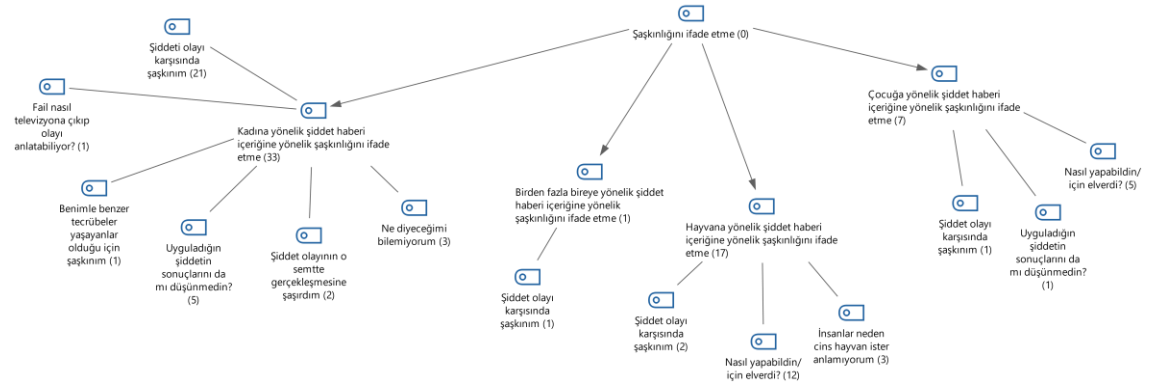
Şaşkınlığını ifade etme (0)

Şiddeti olayı karşısında şaşkınım (21)

Fail nasıl televizyona çıkıp olayı anlatabiliyor? (1)

Kadına yönelik şiddet haberi içeriğine yönelik şaşkınlığını ifade etme (33)

Benimle benzer tecrübeler yaşayanlar olduğu için şaşkınım (1)

Uyguladığın şiddetin sonuçlarını da mı düşünmedin? (5)

Şiddet olayının o semtte gerçekleşmesine şaşırdım (2)

Ne diyeceğimi bilemiyorum (3)

Birden fazla bireye yönelik şiddet haberi içeriğine yönelik şaşkınlığını ifade etme (1)

Şiddet olayı karşısında şaşkınım (1)

Hayvana yönelik şiddet haberi içeriğine yönelik şaşkınlığını ifade etme (17)

Şiddet olayı karşısında şaşkınım (2)

Nasıl yapabildin/ için elverdi? (12)

İnsanlar neden cins hayvan ister anlamıyorum (3)

Çocuğa yönelik şiddet haberi içeriğine yönelik şaşkınlığını ifade etme (7)

Şiddet olayı karşısında şaşkınım (1)

Uyguladığın şiddetin sonuçlarını da mı düşünmedin? (1)

Nasıl yapabildin/ için elverdi? (5)